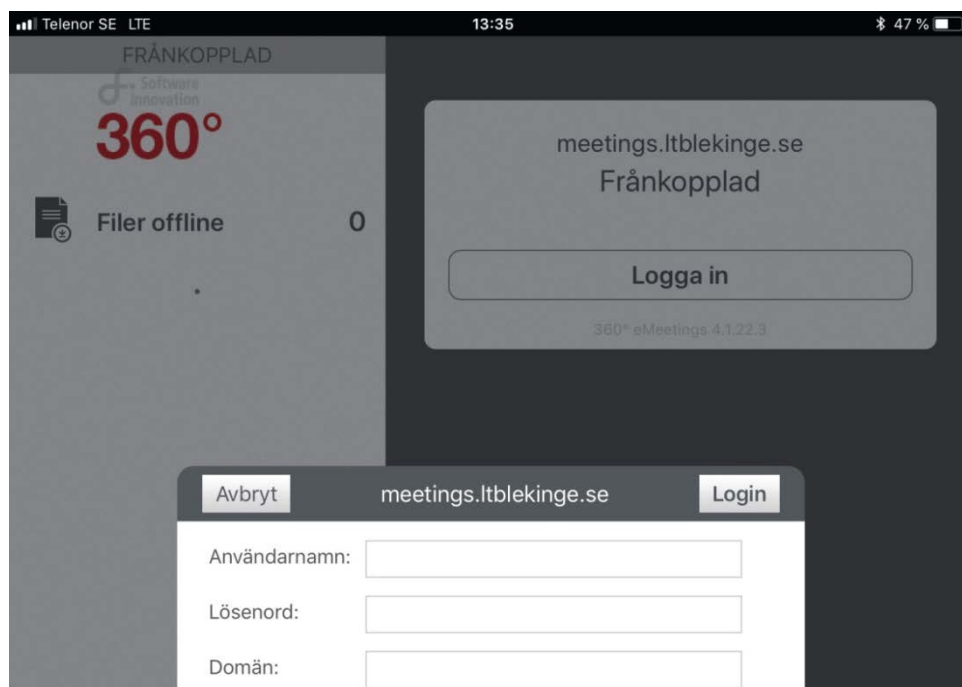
Telenor SE LTE 13:35 47 %

FRÅNKOPPLAD

Software Innovation

360°

Filer offline 0

meetings.ltblekinge.se
Frånkopplad

Logga in

360° eMeetings 4.1.22.3

Avbryt meetings.ltblekinge.se Login

Användarnamn:

Lösenord:

Domän: